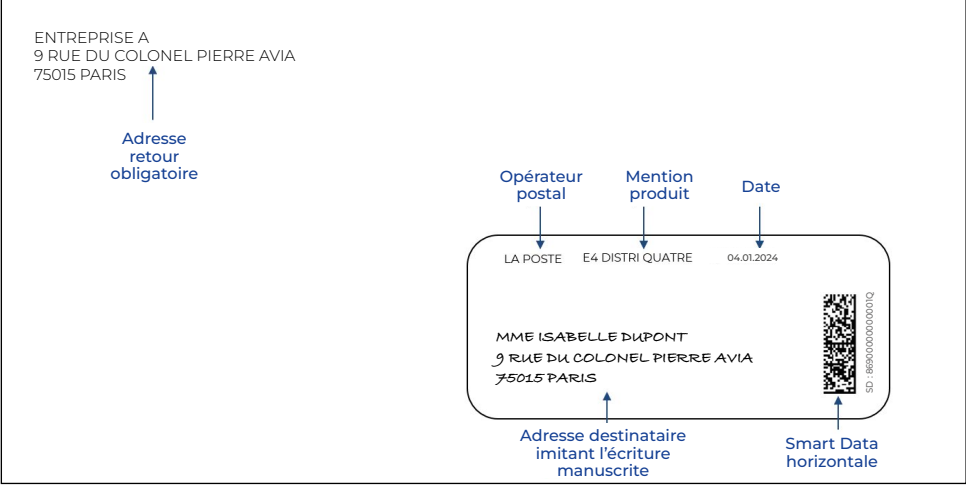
ENTREPRISE A
9 RUE DU COLONEL PIERRE AVIA
75015 PARIS

Adresse retour obligatoire

Opérateur postal

Mention produit

Date

LA POSTE

E4 DISTRI QUATRE

04.01.2024

MME ISABELLE DUPONT
9 RUE DU COLONEL PIERRE AVIA
75015 PARIS

SD : 8690000000001Q

Adresse destinataire imitant l'écriture manuscrite

Smart Data horizontale